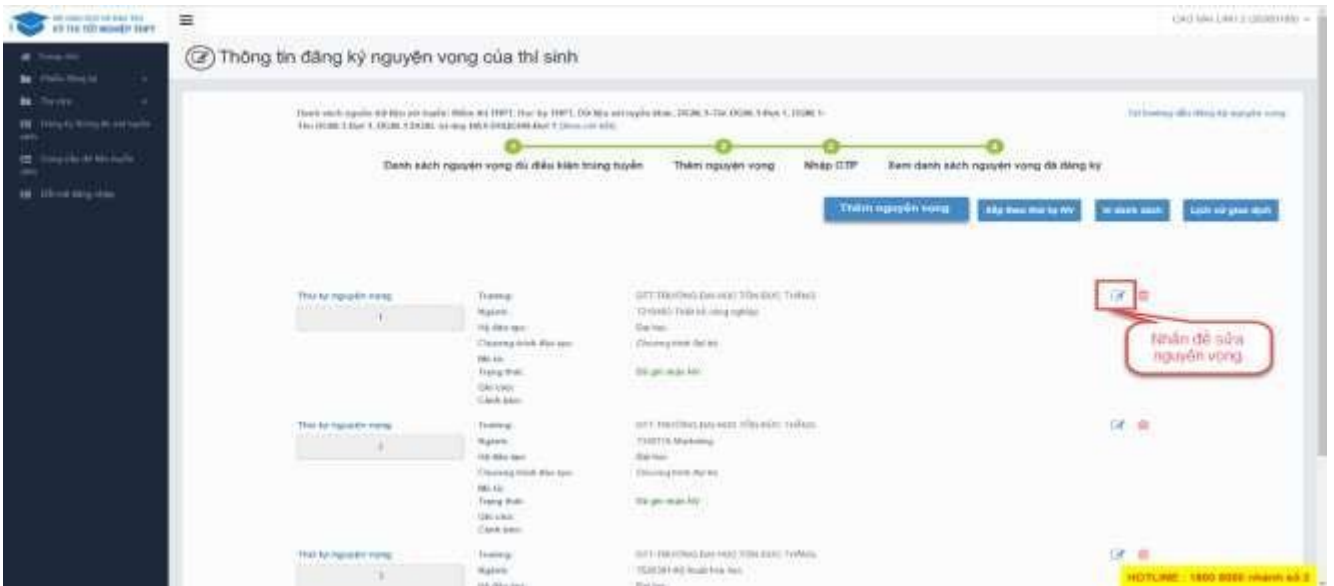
KỲ THI TỐT NGHIỆP THPT

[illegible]

Thông tin đăng ký nguyện vọng của thí sinh

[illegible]

Danh sách nguyện vọng đủ điều kiện trúng tuyển

Thêm nguyện vọng

Nhập OTP

Xem danh sách nguyện vọng đã đăng ký

Thêm nguyện vọng

Sắp theo thứ tự NV

In danh sách

Lịch sử giao dịch

Thứ tự nguyện vọng

1

Trường:
Ngành:
Hệ đào tạo:
Chương trình đào tạo:
Mã tổ:
Trạng thái:
Ghi chú:
Cảnh báo:

DTT-TRƯỜNG ĐẠI HỌC TÔN ĐỨC THẮNG
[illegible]
Đại học
Chương trình đại trà
Đã ghi nhận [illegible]

Nhấn để sửa nguyện vọng

Thứ tự nguyện vọng

2

Trường:
Ngành:
Hệ đào tạo:
Chương trình đào tạo:
Mã tổ:
Trạng thái:
Ghi chú:
Cảnh báo:

DTT-TRƯỜNG ĐẠI HỌC TÔN ĐỨC THẮNG
7340115-Marketing
Đại học
Chương trình đại trà
Đã ghi nhận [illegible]

Thứ tự nguyện vọng

3

Trường:
Ngành:

DTT-TRƯỜNG ĐẠI HỌC TÔN ĐỨC THẮNG
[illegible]

HOTLINE: 1800 8000 nhánh số 2